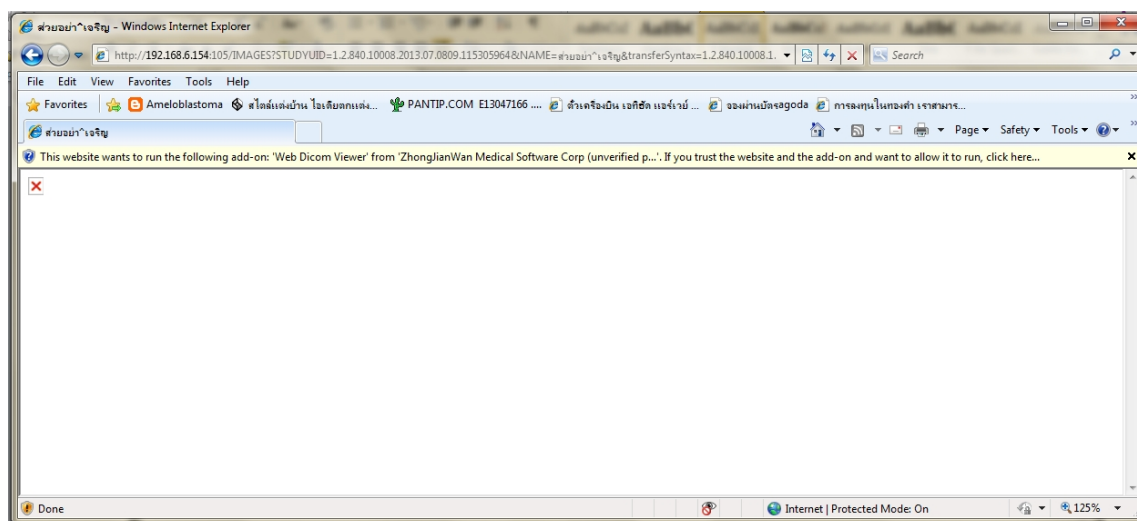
ส่วยอย่า^เจริญ - Windows Internet Explorer

http://192.168.6.154:105/IMAGES?STUDYUID=1.2.840.10008.2013.07.0809.115305964&NAME=ส่วยอย่า^เจริญ&transferSyntax=1.2.840.10008.1.

Search

File Edit View Favorites Tools Help

Favorites Ameloblastoma สไตล์แต่งบ้าน ไอเดียตกแต่ง... PANTIP.COM E13047166 .... ตั๋วเครื่องบิน เจทีซีด แอร์เวย์ ... จองผ่านบัตรagoda การลงทุนในทองคำ เราสามาร...

ส่วยอย่า^เจริญ

Page ▾ Safety ▾ Tools ▾

This website wants to run the following add-on: 'Web Dicom Viewer' from 'ZhongJianWan Medical Software Corp (unverified p...'. If you trust the website and the add-on and want to allow it to run, click here...

Done

Internet | Protected Mode: On

125%